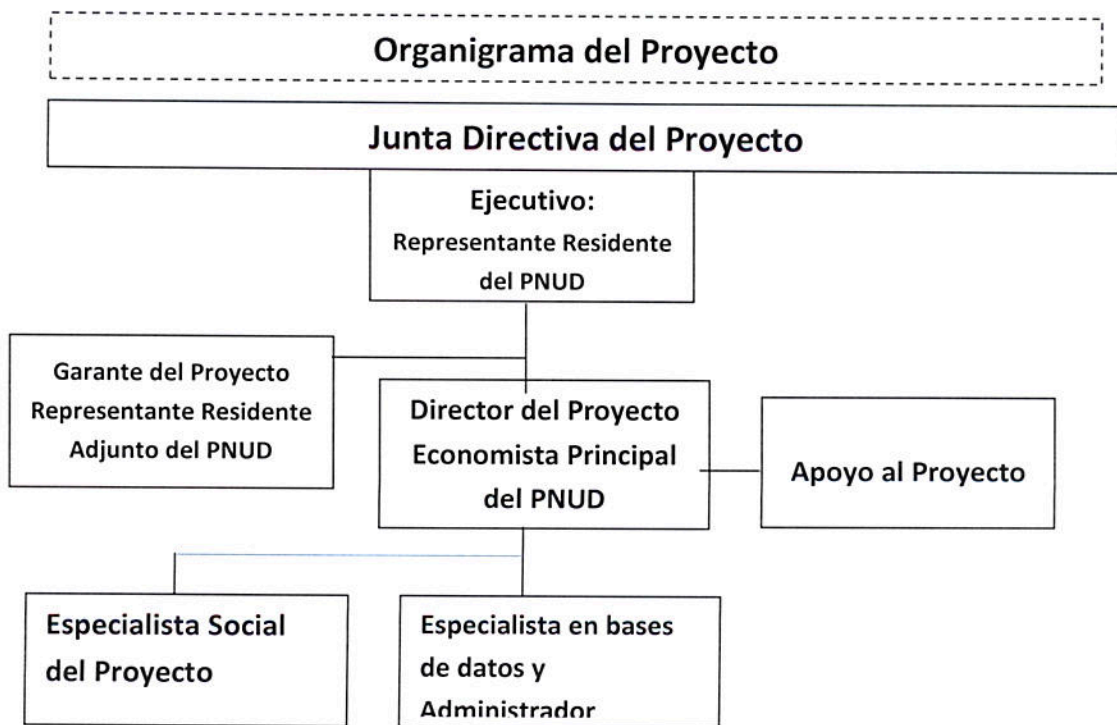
Organigrama del Proyecto

Junta Directiva del Proyecto

Ejecutivo:
Representante Residente del PNUD

Garante del Proyecto
Representante Residente Adjunto del PNUD

Director del Proyecto
Economista Principal del PNUD

Apoyo al Proyecto

Especialista Social del Proyecto

Especialista en bases de datos y Administrador